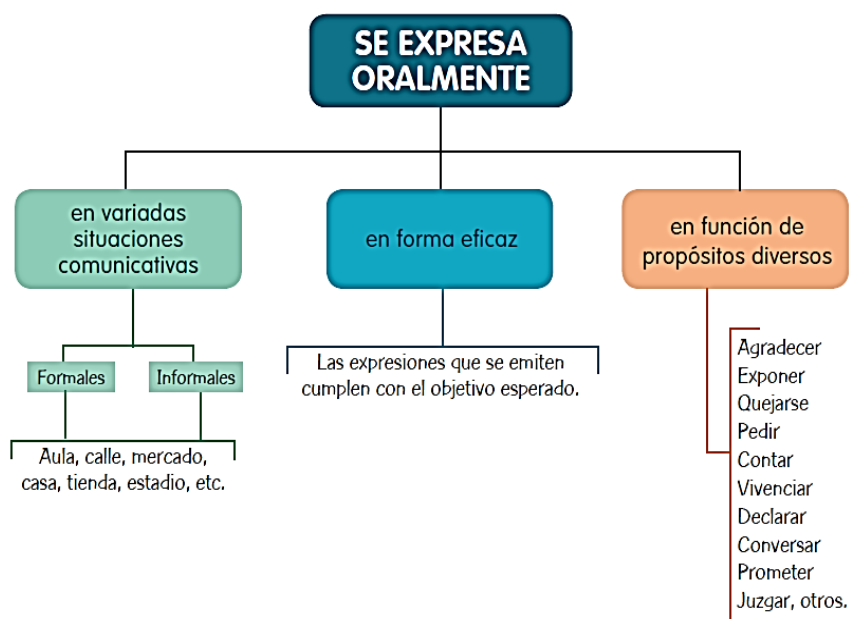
SE EXPRESA ORALMENTE

en variadas situaciones comunicativas

Formales

Informales

Aula, calle, mercado, casa, tienda, estadio, etc.

en forma eficaz

Las expresiones que se emiten cumplen con el objetivo esperado.

en función de propósitos diversos

Agradecer
Exponer
Quejarse
Pedir
Contar
Vivenciar
Declarar
Conversar
Prometer
Juzgar, otros.